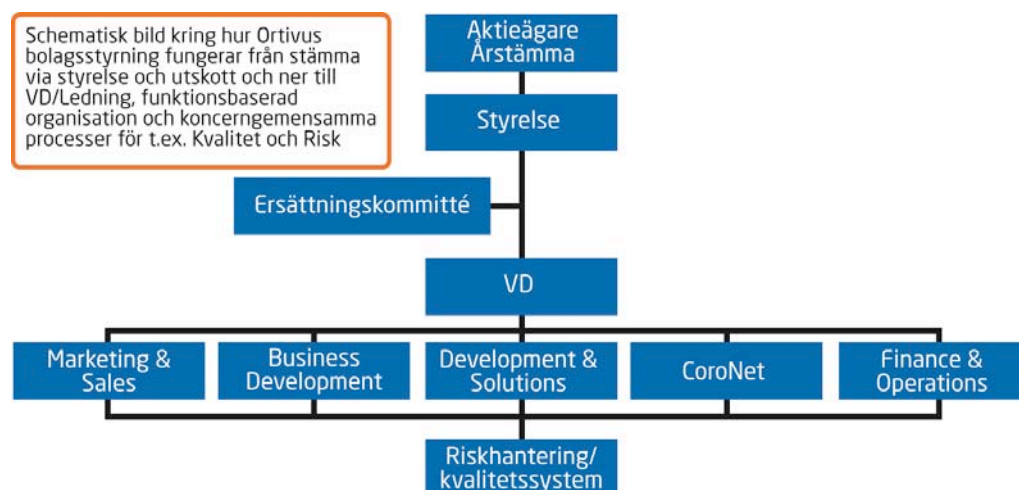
Schematisk bild kring hur Ortivus bolagsstyrning fungerar från stämma via styrelse och utskott och ner till VD/Ledning, funktionsbaserad organisation och koncerngemensamma processer för t.ex. Kvalitet och Risk

Aktieägare Årstämma

Styrelse

Ersättningskommitté

VD

Marketing & Sales

Business Development

Development & Solutions

CoroNet

Finance & Operations

Riskhantering/ kvalitetssystem